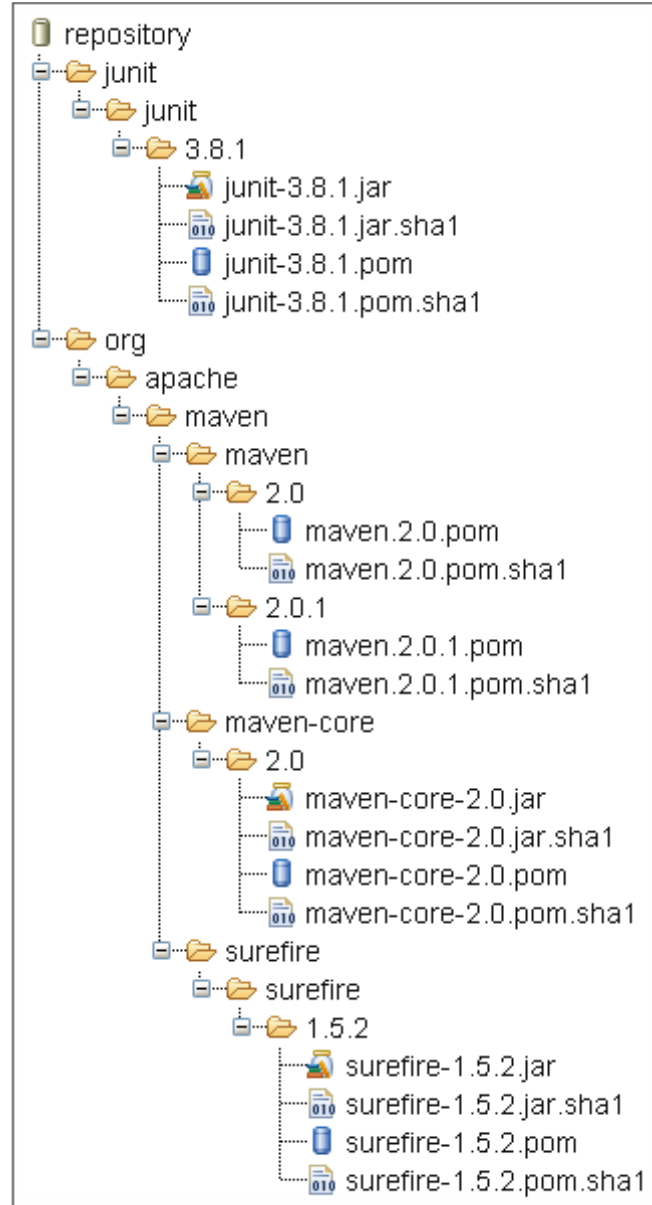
repository
junit
junit
3.8.1
junit-3.8.1.jar
junit-3.8.1.jar.sha1
junit-3.8.1.pom
junit-3.8.1.pom.sha1
org
apache
maven
maven
2.0
maven.2.0.pom
maven.2.0.pom.sha1
2.0.1
maven.2.0.1.pom
maven.2.0.1.pom.sha1
maven-core
2.0
maven-core-2.0.jar
maven-core-2.0.jar.sha1
maven-core-2.0.pom
maven-core-2.0.pom.sha1
surefire
surefire
1.5.2
surefire-1.5.2.jar
surefire-1.5.2.jar.sha1
surefire-1.5.2.pom
surefire-1.5.2.pom.sha1